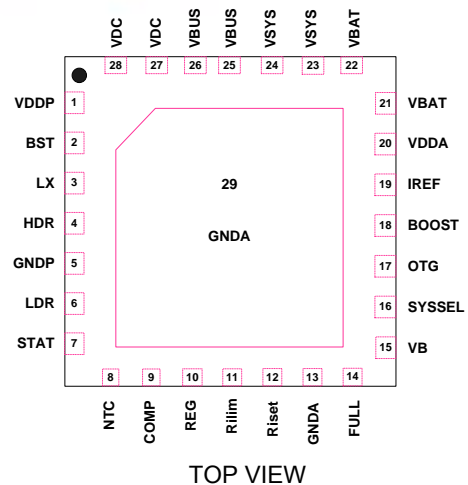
VDC 28
VDC 27
VBUS 26
VBUS 25
VSYS 24
VSYS 23
VBAT 22

VDDP 1
BST 2
LX 3
HDR 4
GNDP 5
LDR 6
STAT 7

29
GNDA

21 VBAT
20 VDDA
19 IREF
18 BOOST
17 OTG
16 SYSSEL
15 VB

8 NTC
9 COMP
10 REG
11 Rilim
12 Riset
13 GNDA
14 FULL

TOP VIEW